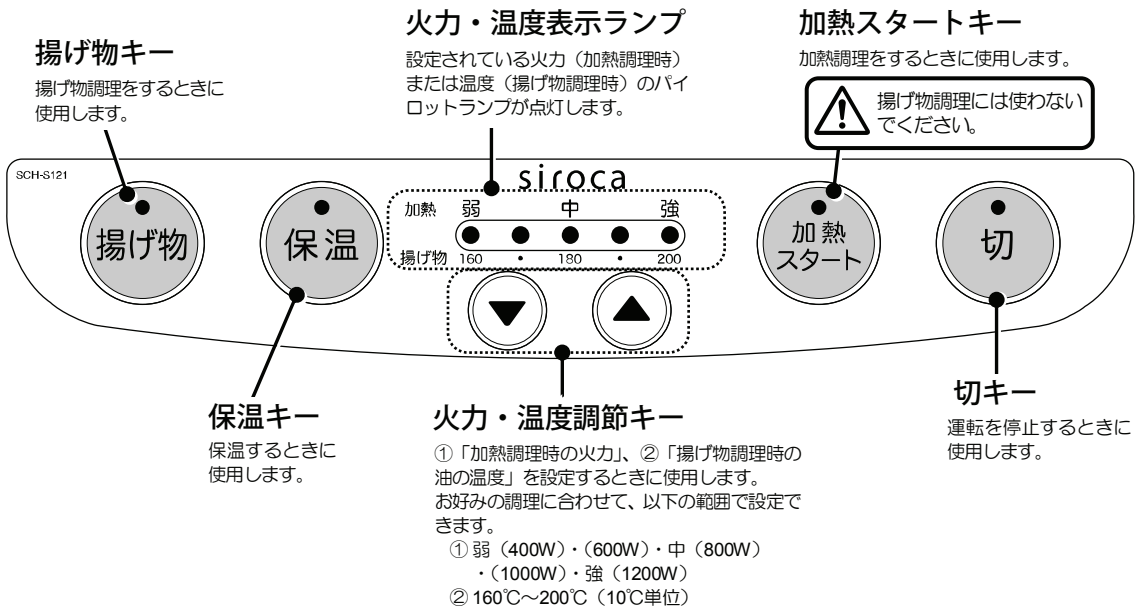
揚げ物キー

揚げ物調理をするときに使用します。

火力・温度表示ランプ

設定されている火力（加熱調理時）または温度（揚げ物調理時）のパイロットランプが点灯します。

加熱スタートキー

加熱調理をするときに使用します。

揚げ物調理には使わないでください。

SCH-S121

siroca

揚げ物

保温

加熱　弱　中　強

揚げ物　160　•　180　•　200

加熱スタート

切

保温キー

保温するときに使用します。

火力・温度調節キー

①「加熱調理時の火力」、②「揚げ物調理時の油の温度」を設定するときに使用します。
お好みの調理に合わせて、以下の範囲で設定できます。
① 弱（400W）・（600W）・中（800W）・（1000W）・強（1200W）
② 160℃～200℃（10℃単位）

切キー

運転を停止するときに使用します。